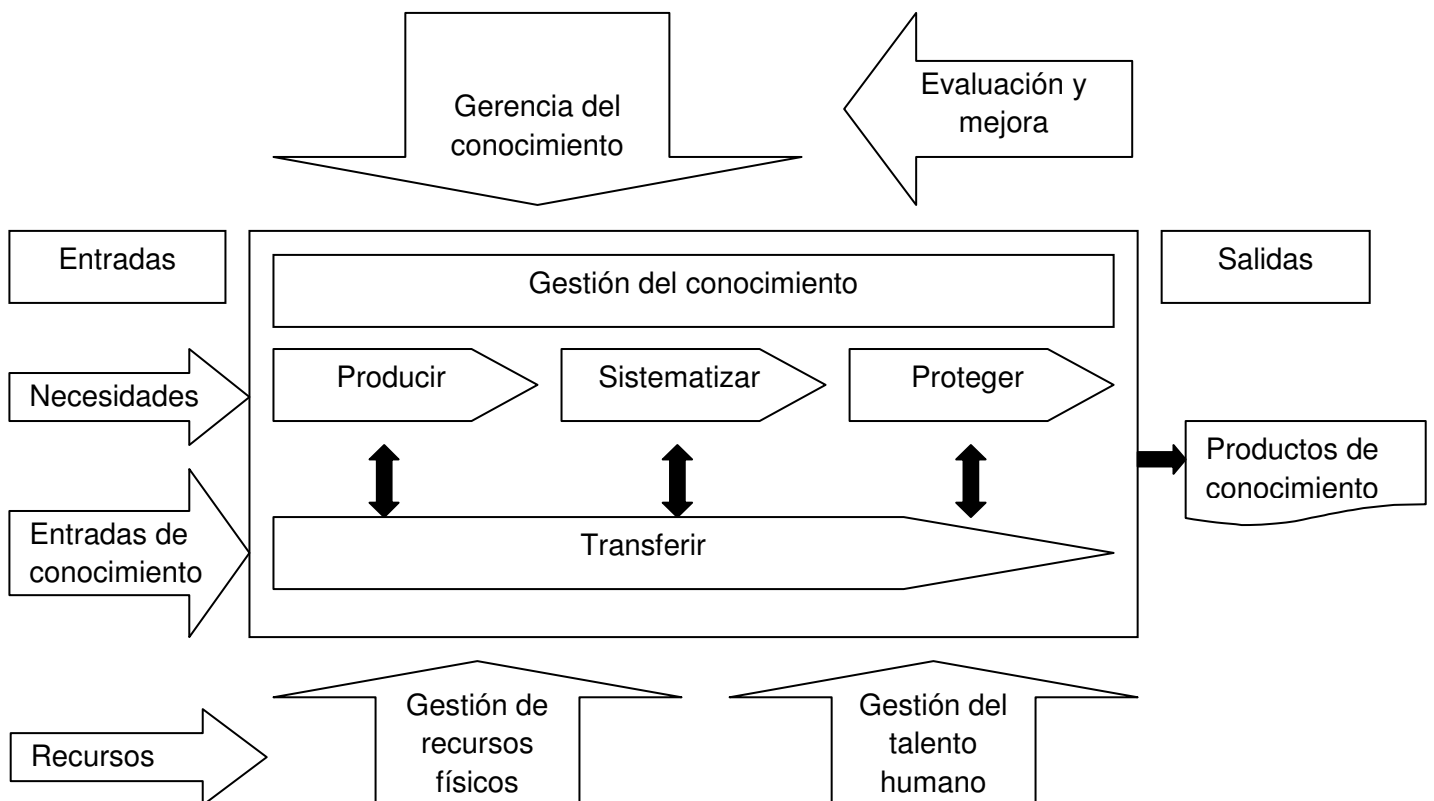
Gerencia del conocimiento

Evaluación y mejora

Entradas

Gestión del conocimiento

Salidas

Necesidades

Producir

Sistematizar

Proteger

Productos de conocimiento

Entradas de conocimiento

Transferir

Recursos

Gestión de recursos físicos

Gestión del talento humano